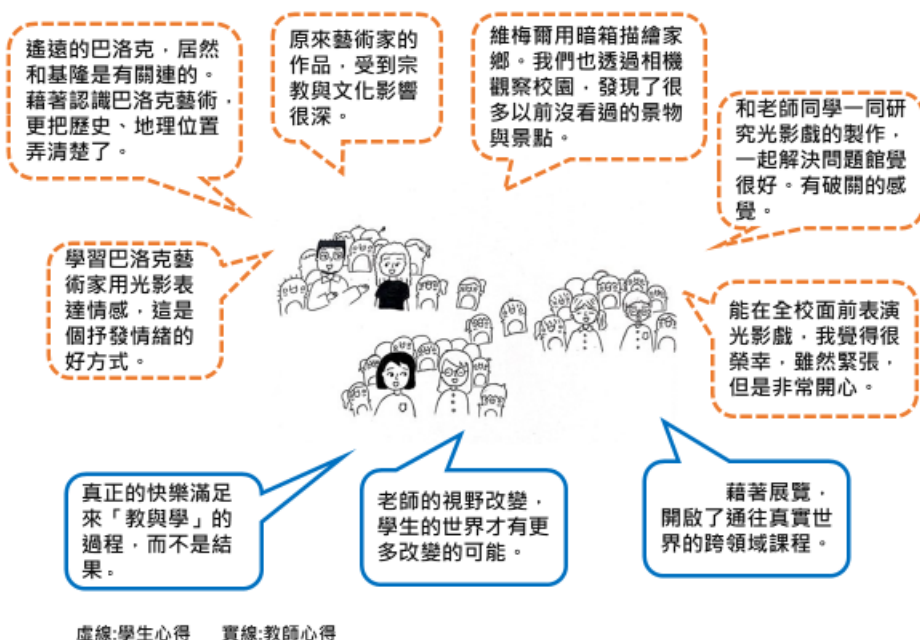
遙遠的巴洛克，居然和基隆是有關連的。藉著認識巴洛克藝術，更把歷史、地理位置弄清楚了。

原來藝術家的作品，受到宗教與文化影響很深。

維梅爾用暗箱描繪家鄉。我們也透過相機觀察校園，發現了很多以前沒看過的景物與景點。

和老師同學一同研究光影戲的製作，一起解決問題館覺很好。有破關的感覺。

學習巴洛克藝術家用光影表達情感，這是個抒發情緒的好方式。

能在全校面前表演光影戲，我覺得很榮幸，雖然緊張，但是非常開心。

真正的快樂滿足來「教與學」的過程，而不是結果。

老師的視野改變，學生的世界才有更多改變的可能。

藉著展覽，開啟了通往真實世界的跨領域課程。

虛線:學生心得　　實線:教師心得